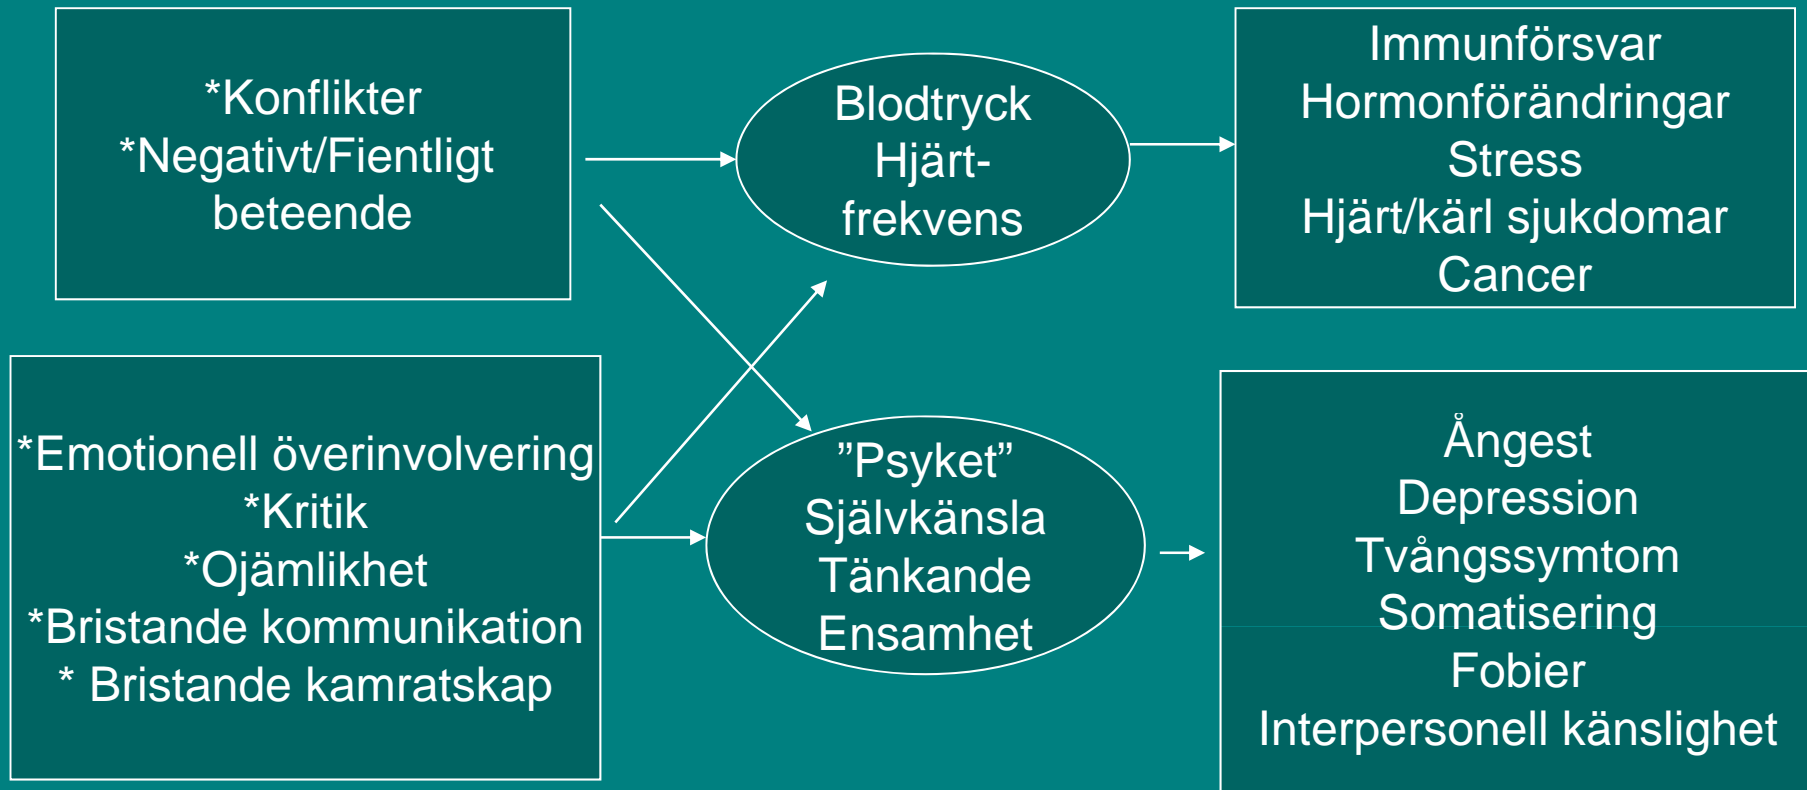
*Konflikter
*Negativt/Fientligt beteende

Blodtryck
Hjärtfrekvens

Immunförsvar
Hormonförändringar
Stress
Hjärt/kärl sjukdomar
Cancer

*Emotionell överinvolvering
*Kritik
*Ojämlikhet
*Bristande kommunikation
* Bristande kamratskap

”Psyket”
Självkänsla
Tänkande
Ensamhet

Ångest
Depression
Tvångssymtom
Somatisering
Fobier
Interpersonell känslighet